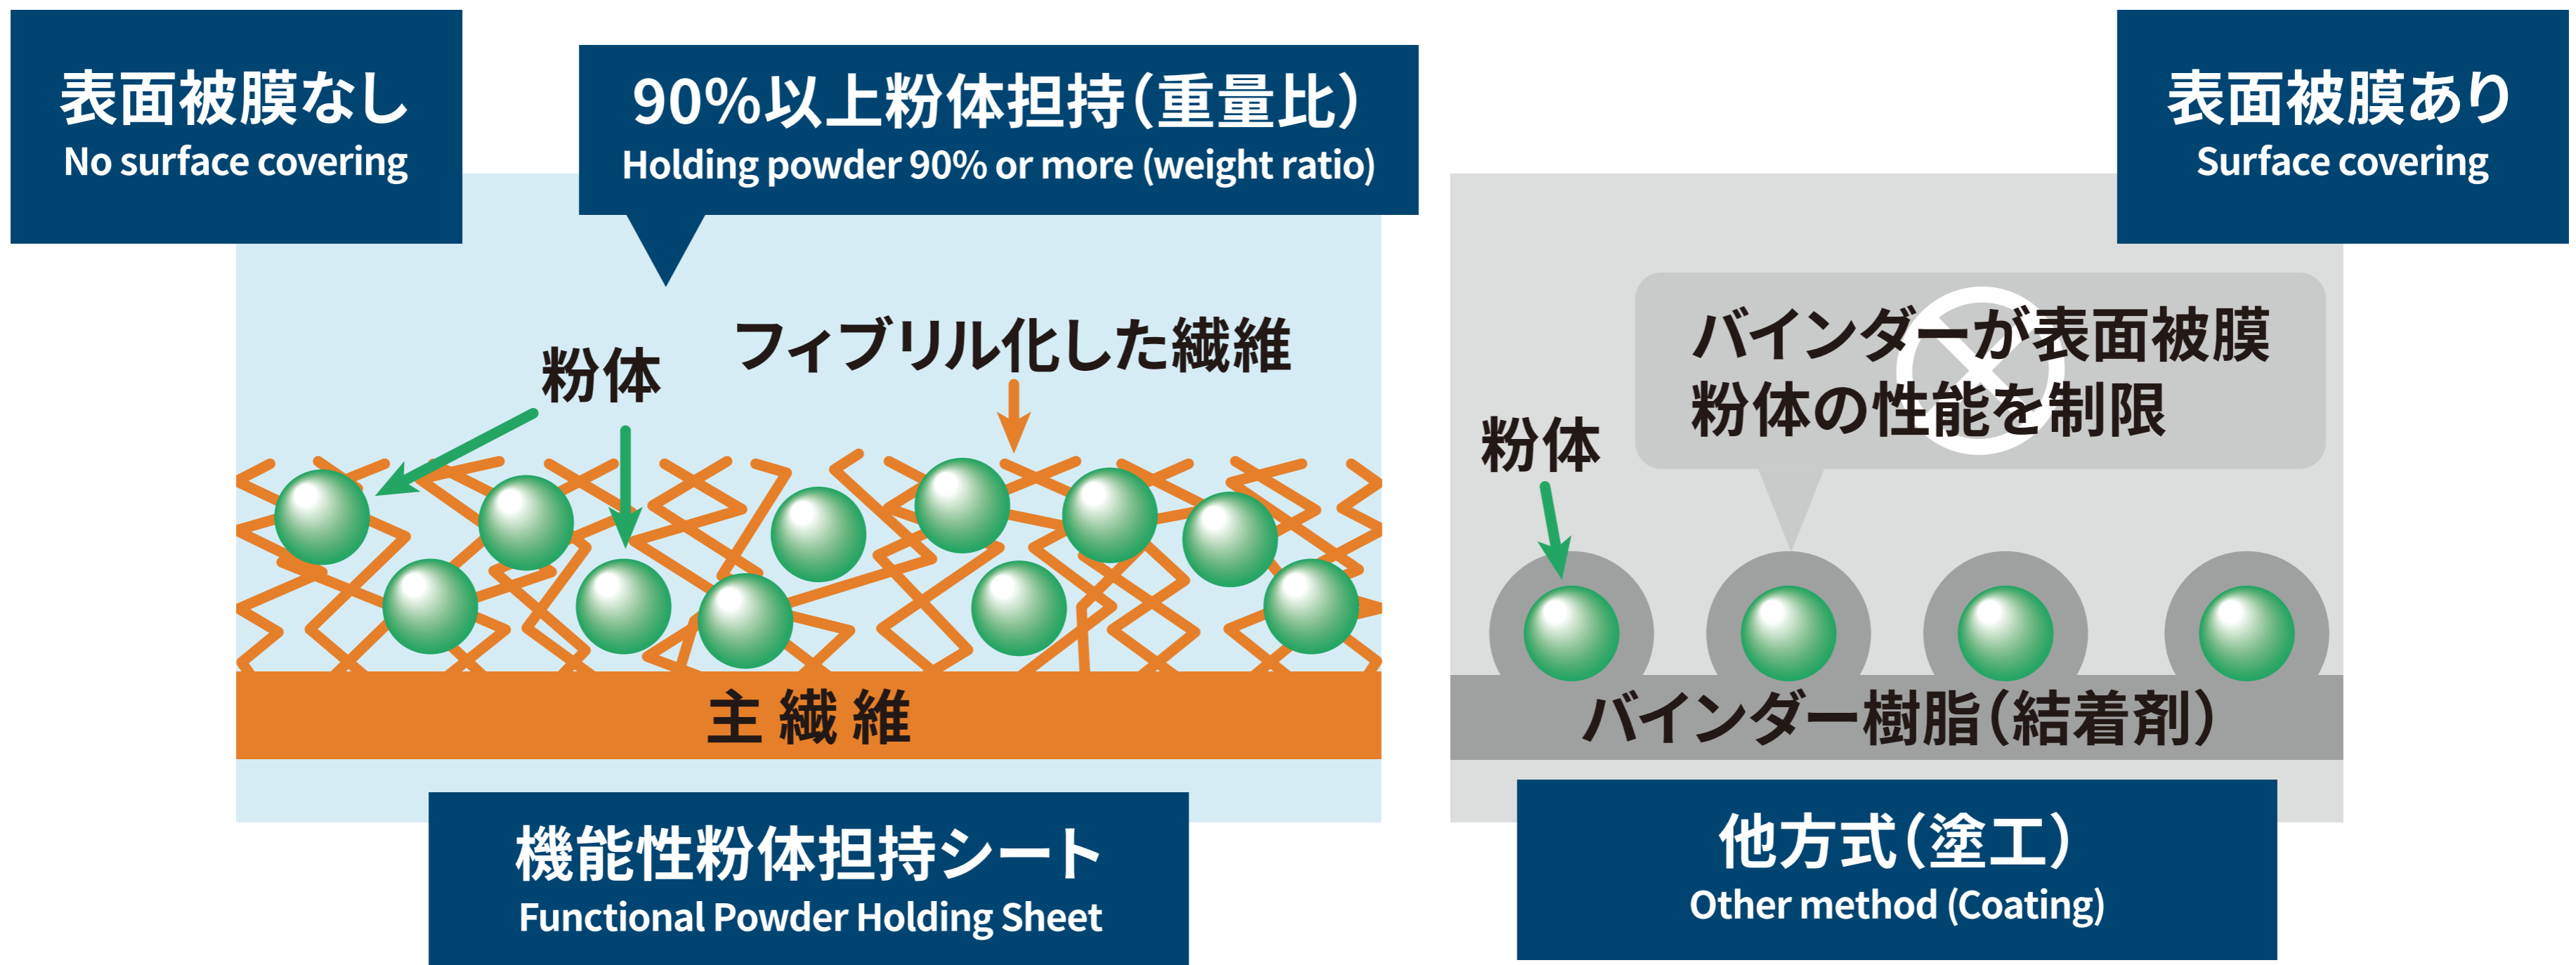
表面被膜なし
No surface covering

90%以上粉体担持(重量比)
Holding powder 90% or more (weight ratio)

表面被膜あり
Surface covering

粉体

フィブリル化した繊維

主 繊 維

機能性粉体担持シート
Functional Powder Holding Sheet

バインダーが表面被膜
粉体の性能を制限

粉体

バインダー樹脂(結着剤)

他方式(塗工)
Other method (Coating)